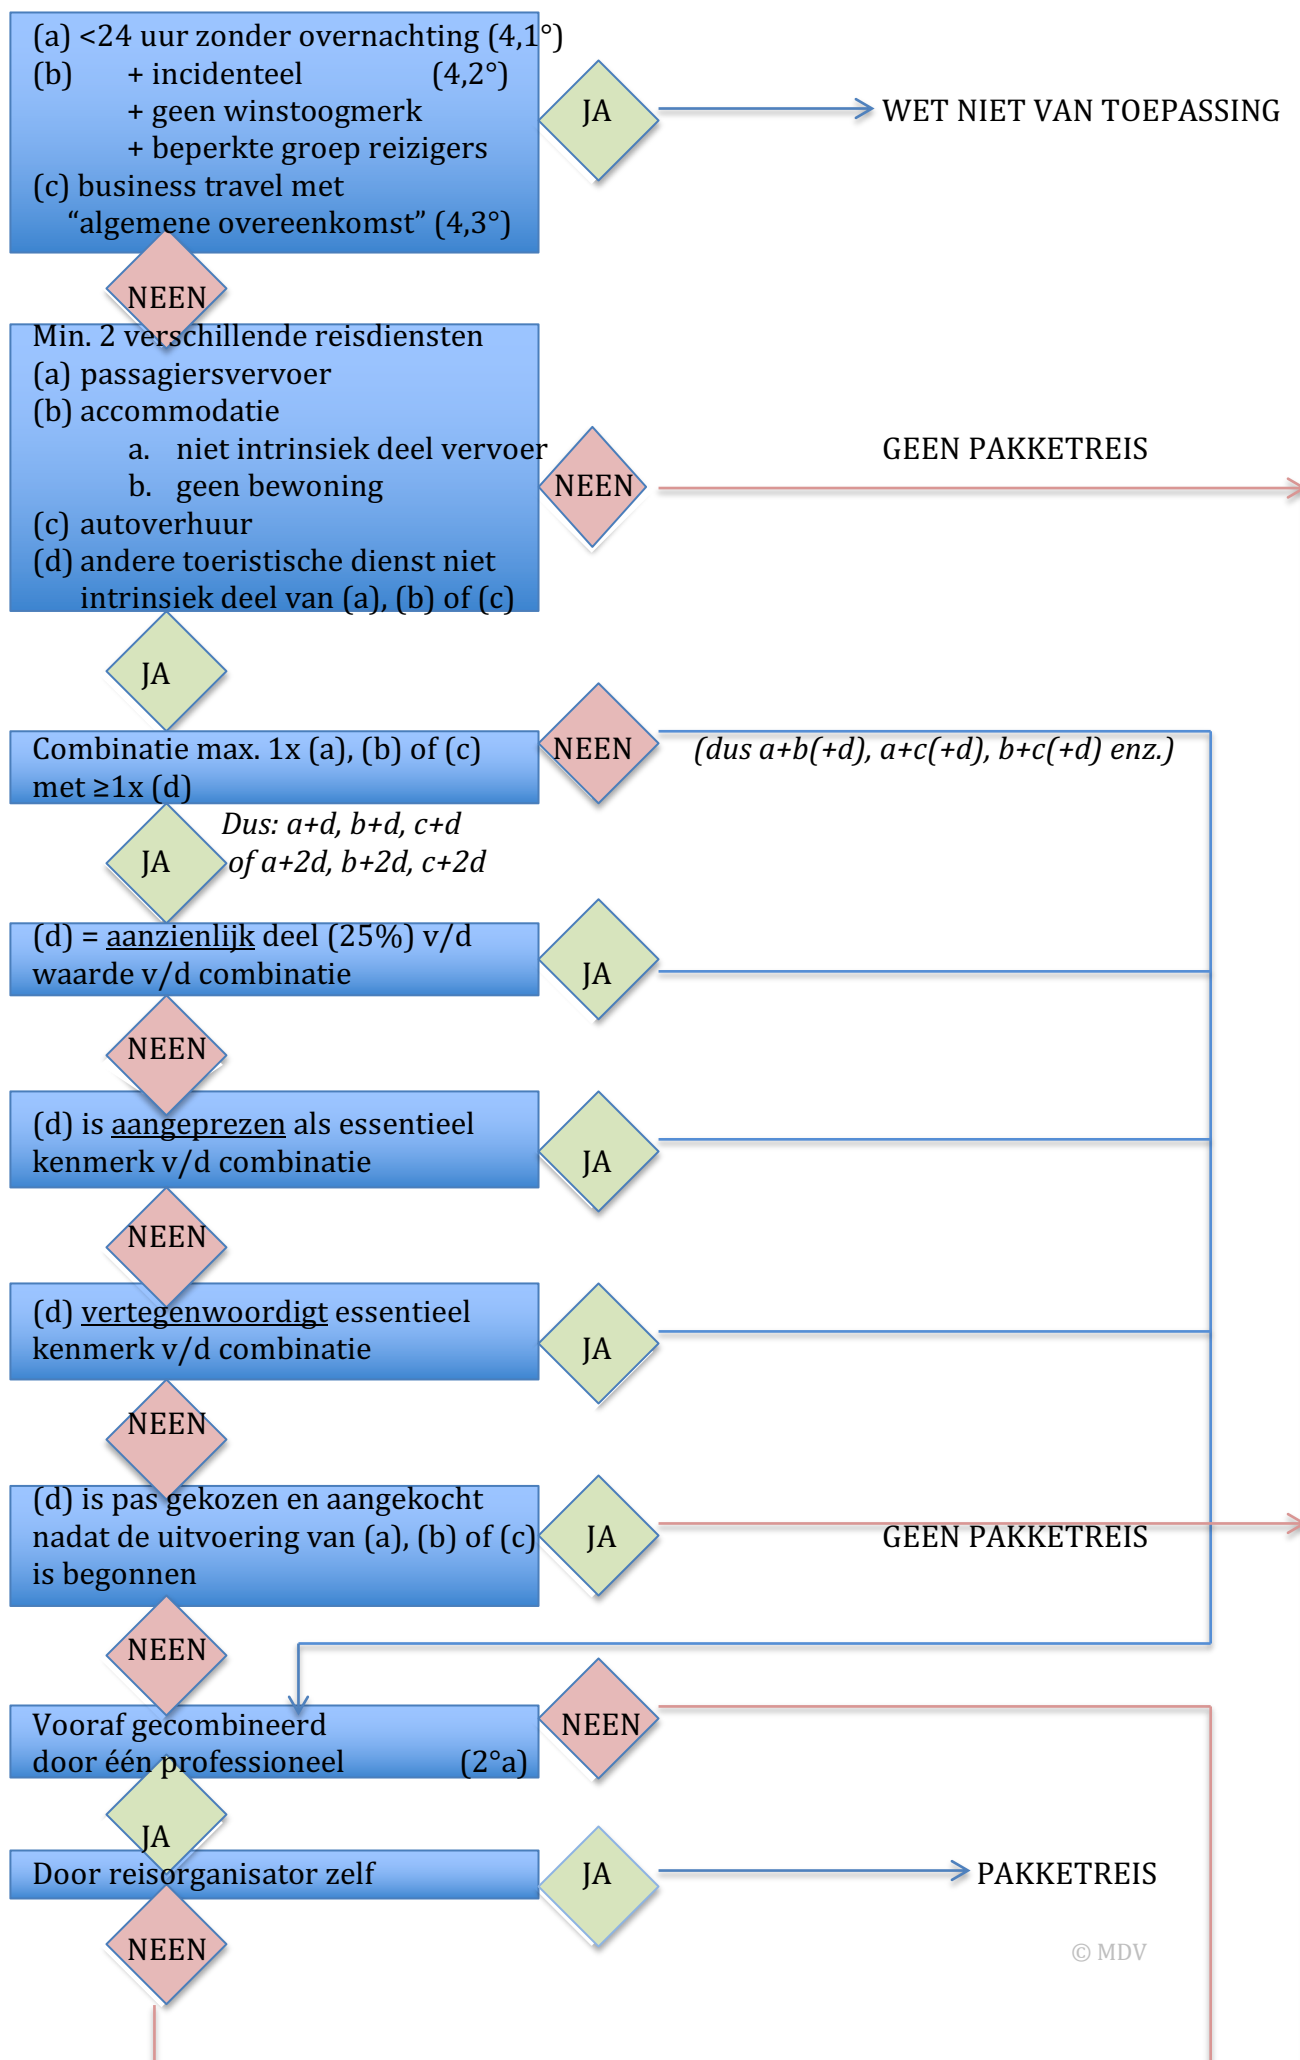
(a) <24 uur zonder overnachting (4,1°)
(b) + incidenteel (4,2°)
+ geen winstoogmerk
+ beperkte groep reizigers
(c) business travel met "algemene overeenkomst" (4,3°)

JA

WET NIET VAN TOEPASSING

NEEN

Min. 2 verschillende reisdiensten
(a) passagiersvervoer
(b) accommodatie
a. niet intrinsiek deel vervoer
b. geen bewoning
(c) autoverhuur
(d) andere toeristische dienst niet intrinsiek deel van (a), (b) of (c)

NEEN

GEEN PAKKETREIS

JA

Combinatie max. 1x (a), (b) of (c) met ≥1x (d)

NEEN

*(dus a+b(+d), a+c(+d), b+c(+d) enz.)*

JA

*Dus: a+d, b+d, c+d*
*of a+2d, b+2d, c+2d*

(d) = aanzienlijk deel (25%) v/d waarde v/d combinatie

JA

NEEN

(d) is aangeprezen als essentieel kenmerk v/d combinatie

JA

NEEN

(d) vertegenwoordigt essentieel kenmerk v/d combinatie

JA

NEEN

(d) is pas gekozen en aangekocht nadat de uitvoering van (a), (b) of (c) is begonnen

JA

GEEN PAKKETREIS

NEEN

Vooraf gecombineerd door één professioneel (2°a)

NEEN

JA

Door reisorganisator zelf

JA

PAKKETREIS

NEEN

© MDV